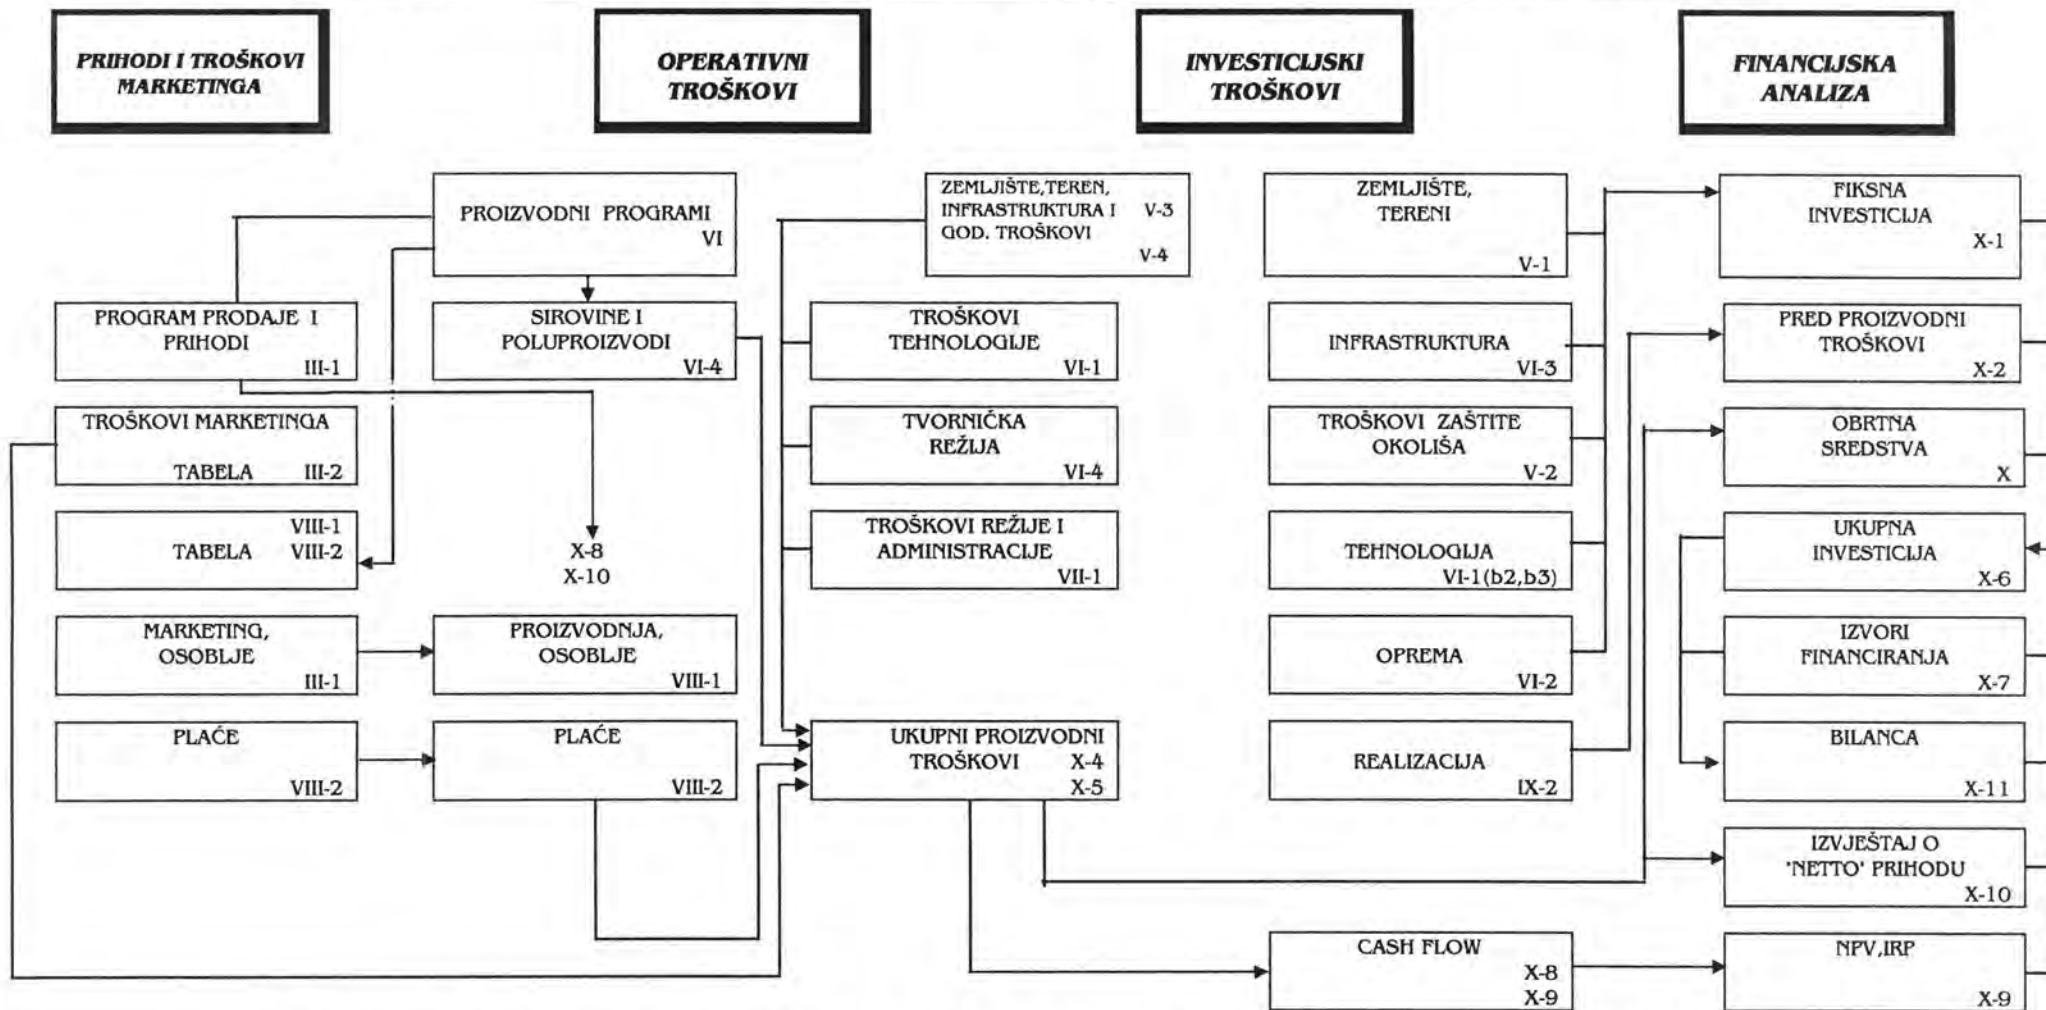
PRIHODI I TROŠKOVI MARKETINGA

OPERATIVNI TROŠKOVI

INVESTICIJSKI TROŠKOVI

FINANCIJSKA ANALIZA

PROIZVODNI PROGRAMI VI

PROGRAM PRODAJE I PRIHODI III-1

TROŠKOVI MARKETINGA TABELA III-2

TABELA VIII-1 VIII-2

MARKETING, OSOBLJE III-1

PLAĆE VIII-2

SIROVINE I POLUPROIZVODI VI-4

X-8 X-10

PROIZVODNJA, OSOBLJE VIII-1

PLAĆE VIII-2

ZEMLJIŠTE,TEREN, INFRASTRUKTURA I GOD. TROŠKOVI V-3 V-4

TROŠKOVI TEHNOLOGIJE VI-1

TVORNIČKA REŽIJA VI-4

TROŠKOVI REŽIJE I ADMINISTRACIJE VII-1

UKUPNI PROIZVODNI TROŠKOVI X-4 X-5

ZEMLJIŠTE, TERENI V-1

INFRASTRUKTURA VI-3

TROŠKOVI ZAŠTITE OKOLIŠA V-2

TEHNOLOGIJA VI-1(b2,b3)

OPREMA VI-2

REALIZACIJA IX-2

CASH FLOW X-8 X-9

FIKSNA INVESTICIJA X-1

PRED PROIZVODNI TROŠKOVI X-2

OBRTNA SREDSTVA X

UKUPNA INVESTICIJA X-6

IZVORI FINANCIRANJA X-7

BILANCA X-11

IZVJEŠTAJ O 'NETTO' PRIHODU X-10

NPV,IRP X-9